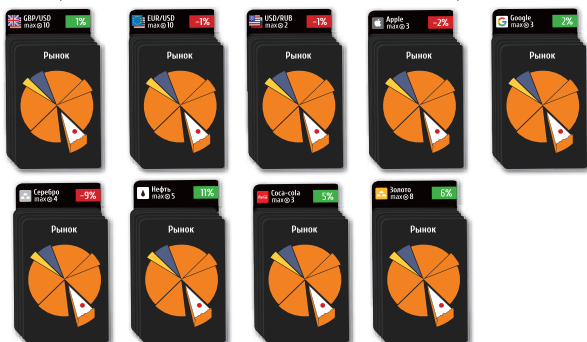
GBP/USD max ⊗ 10 1%
Рынок

EUR/USD max ⊗ 10 -1%
Рынок

USD/RUB max ⊗ 2 -1%
Рынок

Apple max ⊗ 3 -2%
Рынок

Google max ⊗ 3 2%
Рынок

Серебро max ⊗ 4 -9%
Рынок

Нефть max ⊗ 5 11%
Рынок

Coca-cola max ⊗ 3 5%
Рынок

Золото max ⊗ 8 6%
Рынок